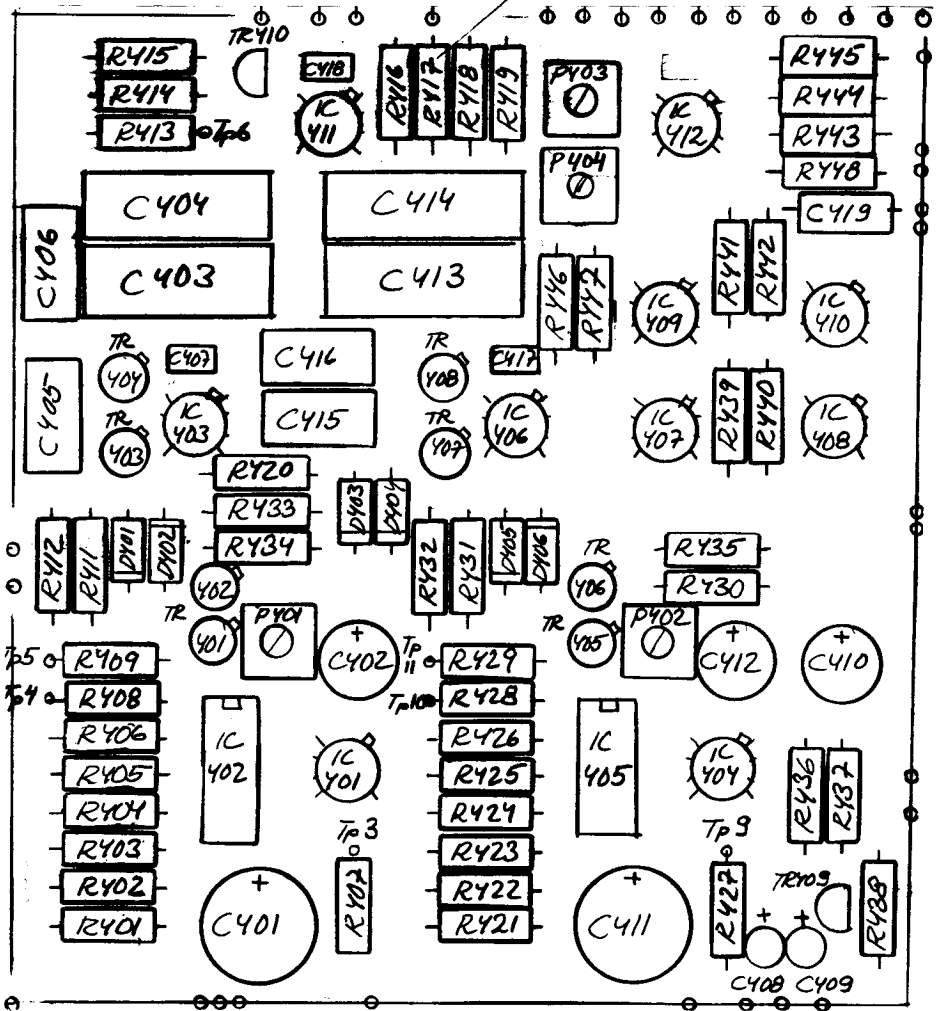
R415
R414
R413
Tp6
TR410
C418
IC
411
R416
R417
R418
R419
P403
IC
412
P404
R445
R444
R443
R448
C419
C404
C403
C406
C414
C413
R446
R447
IC
409
R441
R442
IC
410
C405
TR
404
C407
TR
403
IC
403
C416
C415
TR
408
C417
TR
407
IC
406
IC
407
R439
R440
IC
408
R420
R433
R434
D403
D404
R412
R411
D401
D402
R432
R431
D405
D406
TR
406
R435
R430
TR
402
TR
401
P401
C402
Tp
11
R429
TR
405
P402
C412
C410
Tp5
R409
Tp4
R408
R406
R405
R404
R403
R402
R401
IC
402
IC
401
Tp 3
R407
Tp10
R428
R426
R425
R424
R423
R422
R421
IC
405
IC
404
R436
R437
Tp 9
R427
TR409
R438
C401
C411
C408
C409